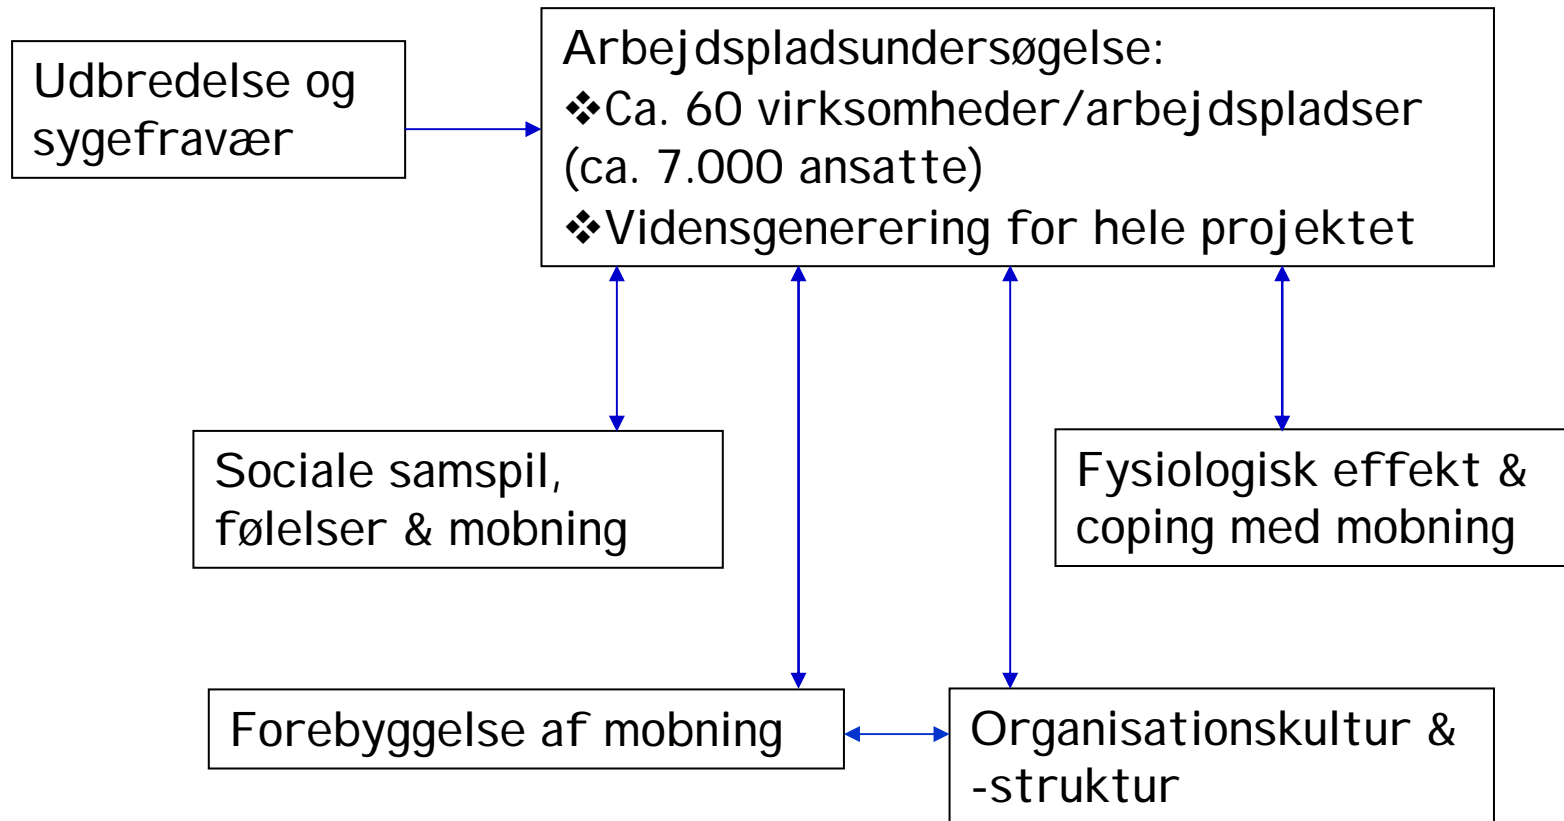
Udbredelse og sygefravær

Arbejdspladsundersøgelse:
❖Ca. 60 virksomheder/arbejdspladser (ca. 7.000 ansatte)
❖Vidensgenerering for hele projektet

Sociale samspil, følelser & mobning

Fysiologisk effekt & coping med mobning

Forebyggelse af mobning

Organisationskultur & -struktur